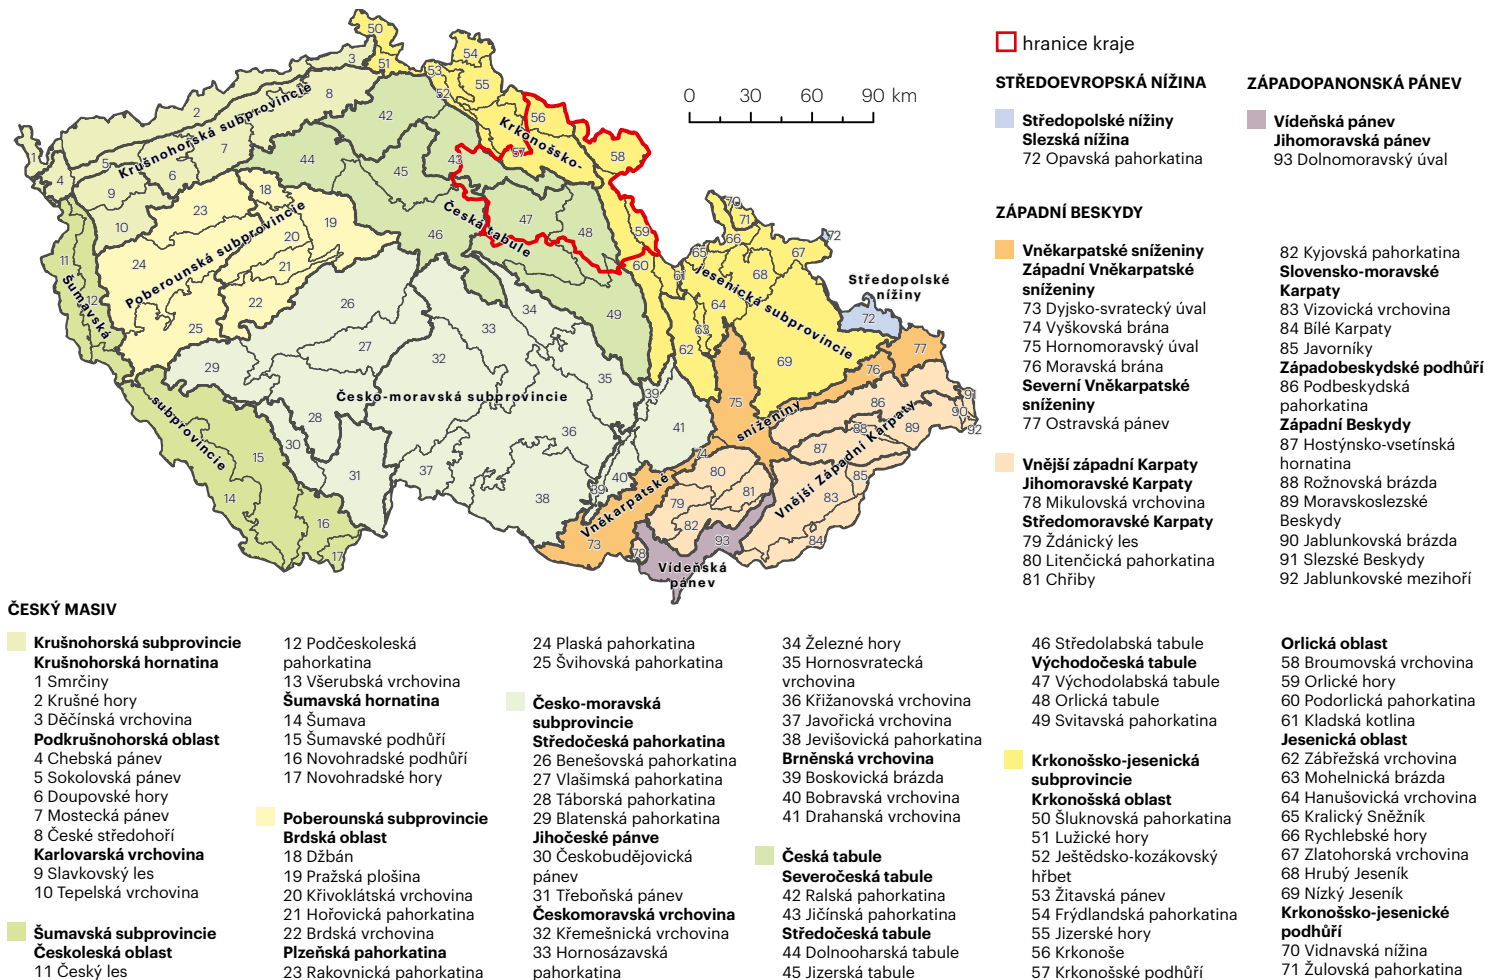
50
54
3
51
53
55
8
52
2
42
56
Krušnohorská subprovincie
Krkonošsko-
1
7
44
43
57
58
5
6
45
4
9
18
Česká tabule
23
19
47
48
10
20
46
59
24
Poberounská subprovincie
21
60
11
Šumavská
12
22
26
34
49
25
33
27
32
29
35
Česko-moravská subprovincie
28
39
36
41
30
15
31
37
40
14
38
16
17
subprovincie
0 30 60 90 km
70
71
72
66
65
67
61
68
Jesenická subprovincie
64
63
62
69
Středopolské nížiny
72
77
76
75
sníženiny
86
91
90
92
88
89
87
Západní Karpaty
74
80
85
Vnější
83
79
81
Vněkarpatské
82
84
93
73
78
Vídeňská pánev

hranice kraje

STŘEDOEVROPSKÁ NÍŽINA
Středopolské nížiny
Slezská nížina
72 Opavská pahorkatina

ZÁPADOPANONSKÁ PÁNEV
Vídeňská pánev
Jihomoravská pánev
93 Dolnomoravský úval

ZÁPADNÍ BESKYDY
Vněkarpatské sníženiny
Západní Vněkarpatské sníženiny
73 Dyjsko-svratecký úval
74 Vyškovská brána
75 Hornomoravský úval
76 Moravská brána
Severní Vněkarpatské sníženiny
77 Ostravská pánev

Vnější západní Karpaty
Jihomoravské Karpaty
78 Mikulovská vrchovina
Středomoravské Karpaty
79 Ždánický les
80 Litenčická pahorkatina
81 Chřiby

82 Kyjovská pahorkatina
Slovensko-moravské Karpaty
83 Vizovická vrchovina
84 Bílé Karpaty
85 Javorníky
Západobeskydské podhůří
86 Podbeskydská pahorkatina
Západní Beskydy
87 Hostýnsko-vsetínská hornatina
88 Rožnovská brázda
89 Moravskoslezské Beskydy
90 Jablunkovská brázda
91 Slezské Beskydy
92 Jablunkovské mezihoří

ČESKÝ MASIV

Krušnohorská subprovincie
Krušnohorská hornatina
1 Smrčiny
2 Krušné hory
3 Děčínská vrchovina
Podkrušnohorská oblast
4 Chebská pánev
5 Sokolovská pánev
6 Doupovské hory
7 Mostecká pánev
8 České středohoří
Karlovarská vrchovina
9 Slavkovský les
10 Tepelská vrchovina

Šumavská subprovincie
Českoleská oblast
11 Český les
12 Podčeskoleská pahorkatina
13 Všerubská vrchovina
Šumavská hornatina
14 Šumava
15 Šumavské podhůří
16 Novohradské podhůří
17 Novohradské hory

Poberounská subprovincie
Brdská oblast
18 Džbán
19 Pražská plošina
20 Křivoklátská vrchovina
21 Hořovická pahorkatina
22 Brdská vrchovina
Plzeňská pahorkatina
23 Rakovnická pahorkatina
24 Plaská pahorkatina
25 Švihovská pahorkatina

Česko-moravská subprovincie
Středočeská pahorkatina
26 Benešovská pahorkatina
27 Vlašimská pahorkatina
28 Táborská pahorkatina
29 Blatenská pahorkatina
Jihočeské pánve
30 Českobudějovická pánev
31 Třeboňská pánev
Českomoravská vrchovina
32 Křemešnická vrchovina
33 Hornosázavská pahorkatina
34 Železné hory
35 Hornosvratecká vrchovina
36 Křižanovská vrchovina
37 Javořická vrchovina
38 Jevišovická pahorkatina
Brněnská vrchovina
39 Boskovická brázda
40 Bobravská vrchovina
41 Drahanská vrchovina

Česká tabule
Severočeská tabule
42 Ralská pahorkatina
43 Jičínská pahorkatina
Středočeská tabule
44 Dolnooharská tabule
45 Jizerská tabule
46 Středolabská tabule
Východočeská tabule
47 Východolabská tabule
48 Orlická tabule
49 Svitavská pahorkatina

Krkonošsko-jesenická subprovincie
Krkonošská oblast
50 Šluknovská pahorkatina
51 Lužické hory
52 Ještědsko-kozákovský hřbet
53 Žitavská pánev
54 Frýdlandská pahorkatina
55 Jizerské hory
56 Krkonoše
57 Krkonošské podhůří
Orlická oblast
58 Broumovská vrchovina
59 Orlické hory
60 Podorlická pahorkatina
61 Kladská kotlina
Jesenická oblast
62 Zábřežská vrchovina
63 Mohelnická brázda
64 Hanušovická vrchovina
65 Kralický Sněžník
66 Rychlebské hory
67 Zlatohorská vrchovina
68 Hrubý Jeseník
69 Nízký Jeseník
Krkonošsko-jesenické podhůří
70 Vidnavská nížina
71 Žulovská pahorkatina